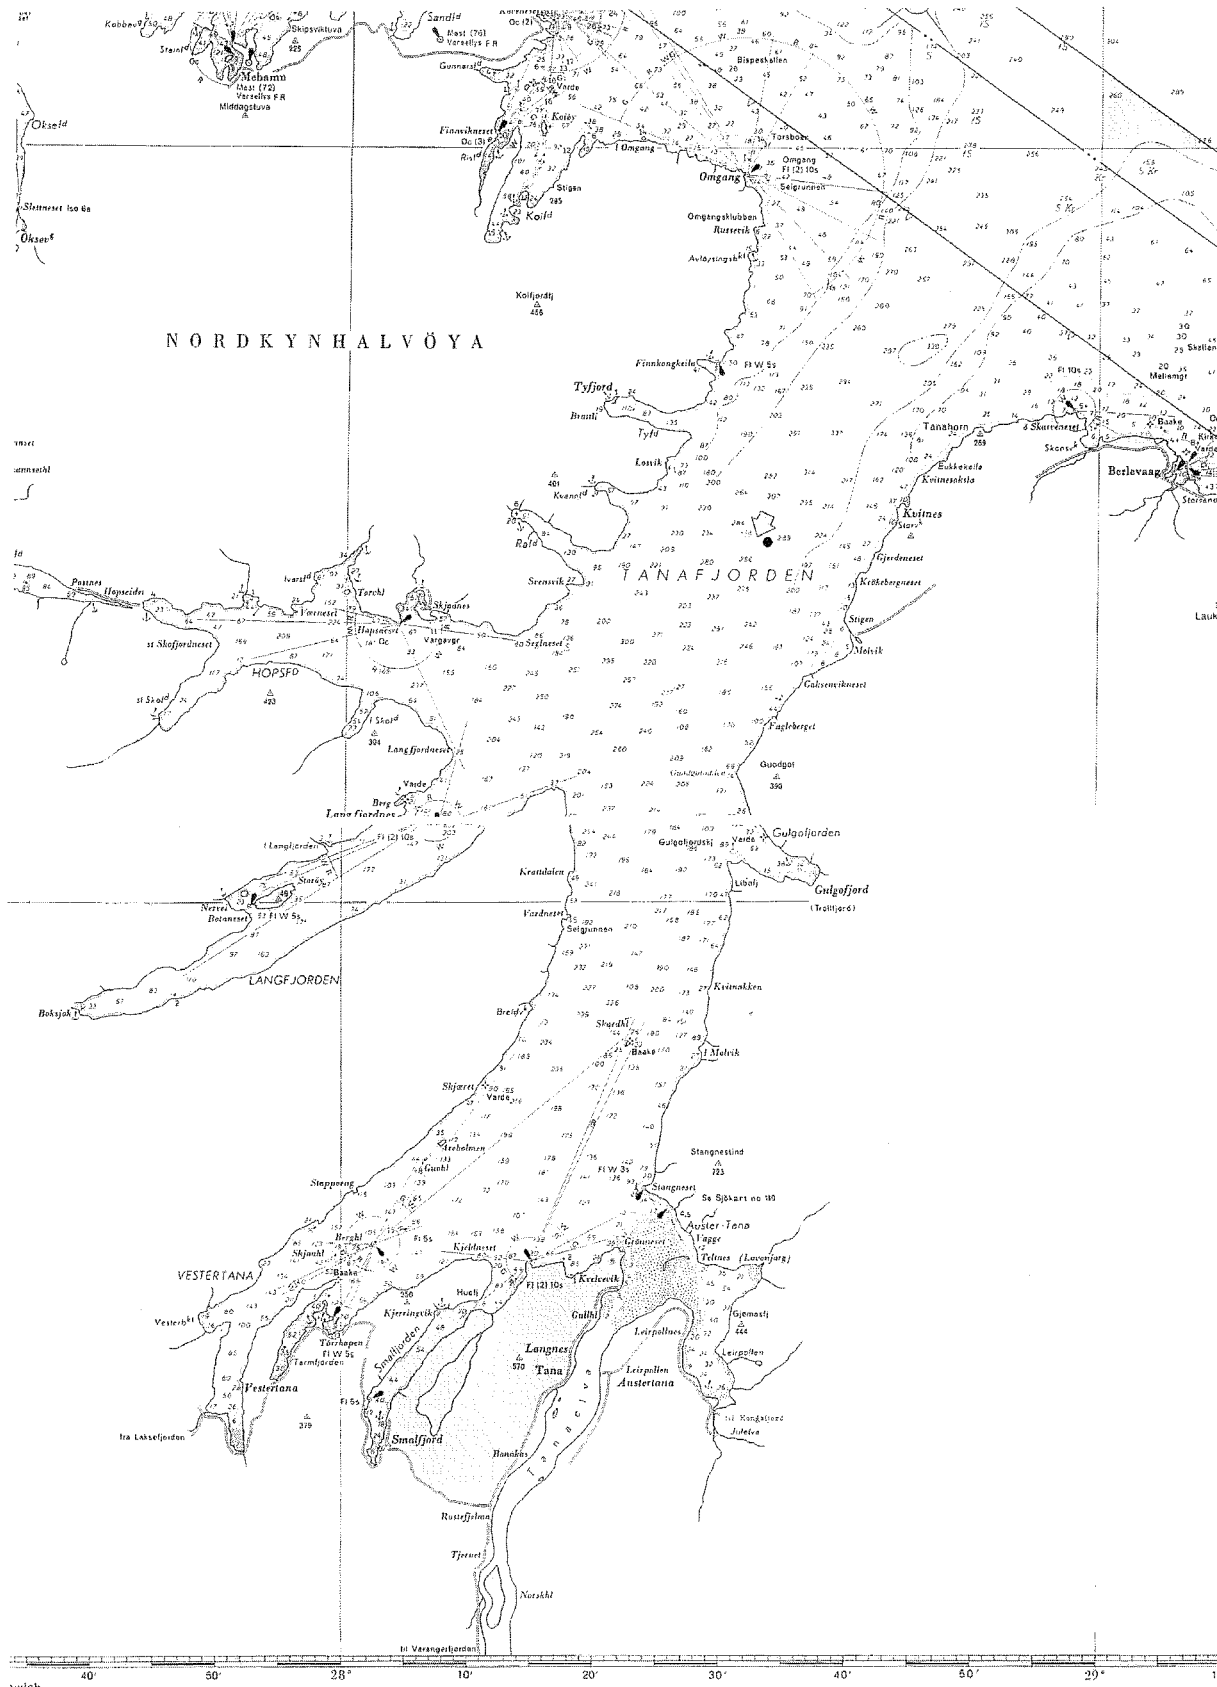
Kobbev
Steinf
Skipsviktuva
Mehamn
Mast (72)
Varsellys F R
Middagstuva
Sandø
Mast (76)
Varsellys F R
Gunnarsf
Varde
Koløy
Finnsvikneset
Oc (3)
Risf
Stigen
245
Koifd
Okse
Slettneset Iso 6s
Oksev
Bispeskallen
Forsbotn
Omgang
Omgang
Fl (2) 10s
Seigrunnen
Omgangsklubben
Russevik
Avløsningsbkt
Kolfjordtj
456
NORDKYNHALVÖYA
Finnkongkeila
Fl W 5s
Tyfjord
Brasili
Tyfd
Losvik
401
Kvenof
Rold
Svensvik
TANAFJORDEN
Tanahorn
269
Skarveneset
Baake
Skonsa
Berlevaag
Bukkekeila
Kvitnesoksla
Kvitnes
Stary
Gjerdeneset
Krokebergneset
Stigen
Molvik
Gaksenvikneset
Fagleberget
Guodgoi
390
Fl 10s
Mellomgr
Skallen
Lauk
Postnes
Hopseidet
Ivarsf
Torehl
Skjånes
Værneset
Hopsnes
Oc
Vargevgr
Seglneset
st Skofjordneset
HOPSFD
423
st Skol
I Skol
304
Langfjordneset
Varde
Berg
Langfjordnes
I Langfjorden
Fl (2) 10s
Storøy
Nervei
Botaneset
Fl W 5s
LANGFJORDEN
Boksjok
Krattdalen
Vardneset
Selgrunnen
Gulgofjorden
Gulgohorski
Varde
Libalj
Gulgofjord
(Trollfjord)
Kvitnakken
Breid
Skardkl
Baake
I Molvik
Skjæret
Varde
Areholmen
Gunhl
Stangnestind
723
Fl W 3s
Stangneset
Se Sjøkart no 180
Auster Tana
Vagge
Teltnes (Levenjarg)
Stappeng
Berghl
Skjauhl
Fl 5s
Kjeldneset
Fl (2) 10s
Grønneset
Krakvik
VESTERTANA
Baake
Vesterbkt
Torhamen
Fl W 5s
Tarmfjorden
Vestertana
Kjerringvik
Huol
Smalfjorden
Gullhl
Langnes
570
Tana
Leirpollnes
Leirpollen
Austertana
Gjemasti
444
Leirpollen
Til Kongsfjord
Julelva
379
fra Laksefjorden
Fl 5s
Smalfjord
Banakas
Tanaelva
Rustefjelma
Tjeruet
Norskhl
til Varangerfjorden
40'
50'
28°
10'
20'
30'
40'
50'
29°